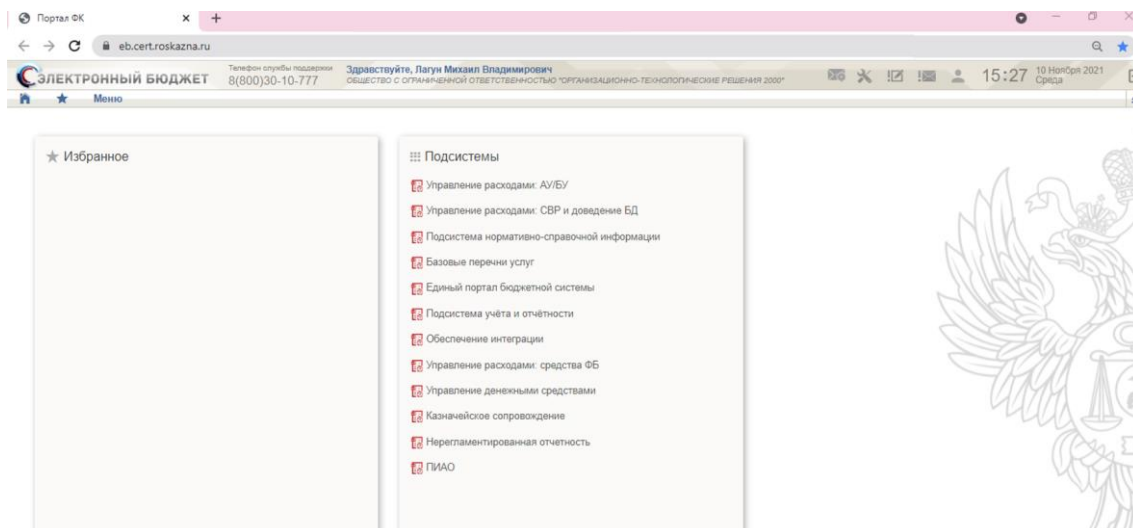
Портал ФК
eb.cert.roskazna.ru
ЭЛЕКТРОННЫЙ БЮДЖЕТ
Телефон службы поддержки
8(800)30-10-777
Здравствуйте, Лагун Михаил Владимирович
ОБЩЕСТВО С ОГРАНИЧЕННОЙ ОТВЕТСТВЕННОСТЬЮ "ОРГАНИЗАЦИОННО-ТЕХНОЛОГИЧЕСКИЕ РЕШЕНИЯ 2000"
15:27 10 Ноября 2021 Среда
Меню

Избранное

Подсистемы
Управление расходами: АУ/БУ
Управление расходами: СВР и доведение БД
Подсистема нормативно-справочной информации
Базовые перечни услуг
Единый портал бюджетной системы
Подсистема учёта и отчётности
Обеспечение интеграции
Управление расходами: средства ФБ
Управление денежными средствами
Казначейское сопровождение
Нерегламентированная отчетность
ПИАО